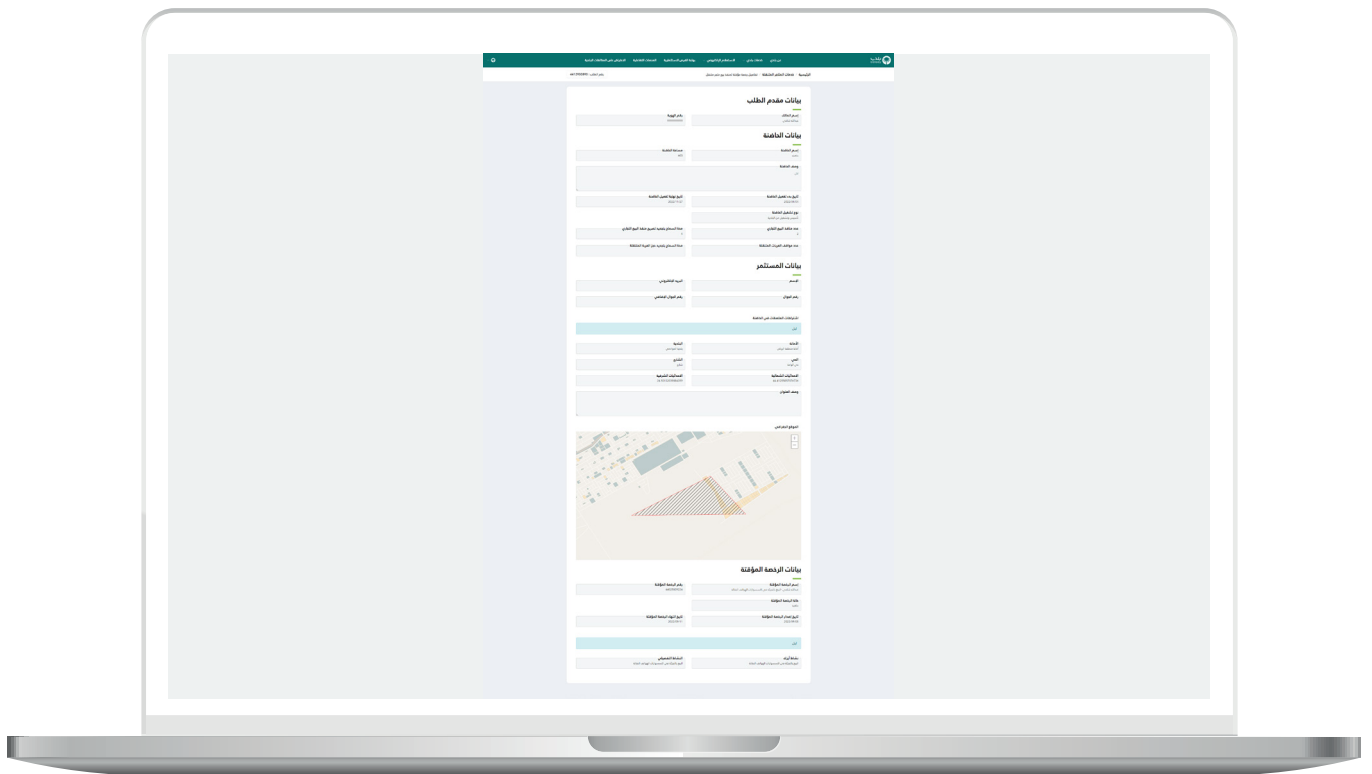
بلدي

من نحن
خدمات بلدي
الاستعلام الإلكتروني
بوابة الفرص الاستثمارية
الخدمات التفاعلية
الاطلاع على الاشتراطات البلدية

الرئيسية
خدمات المنشآت
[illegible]

رقم الطلب : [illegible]

بيانات مقدم الطلب

اسم المالك
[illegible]

رقم الهوية
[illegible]

بيانات الحاضنة

اسم الحاضنة
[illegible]

مساحة الحاضنة
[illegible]

وصف الحاضنة
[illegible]

تاريخ بدء تشغيل الحاضنة
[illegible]

تاريخ نهاية تشغيل الحاضنة
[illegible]

نوع تشغيل الحاضنة
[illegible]

عدد مناطق البيع التجاري

مساحة المحلات التجارية المخصصة للبيع التجاري

عدد مواقف السيارات المتاحة

مساحة المحلات التجارية على الحاضنة

بيانات المستثمر

الاسم

البريد الإلكتروني

رقم الجوال

رقم الجوال الاحتياطي

الاشتراطات الخاصة في الحاضنة

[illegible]

الأمانة
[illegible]

البلدية
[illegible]

الحي
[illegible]

الشارع
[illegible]

الإحداثيات السينية
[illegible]

الإحداثيات الصادية
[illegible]

وصف العنوان

الموقع الجغرافي

بيانات الرخصة المؤقتة

اسم الرخصة المؤقتة
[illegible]

رقم الرخصة المؤقتة
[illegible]

حالة الرخصة المؤقتة
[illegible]

تاريخ إصدار الرخصة المؤقتة
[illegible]

تاريخ انتهاء الرخصة المؤقتة
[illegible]

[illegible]

النشاط الرئيسي
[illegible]

النشاط التفصيلي
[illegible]